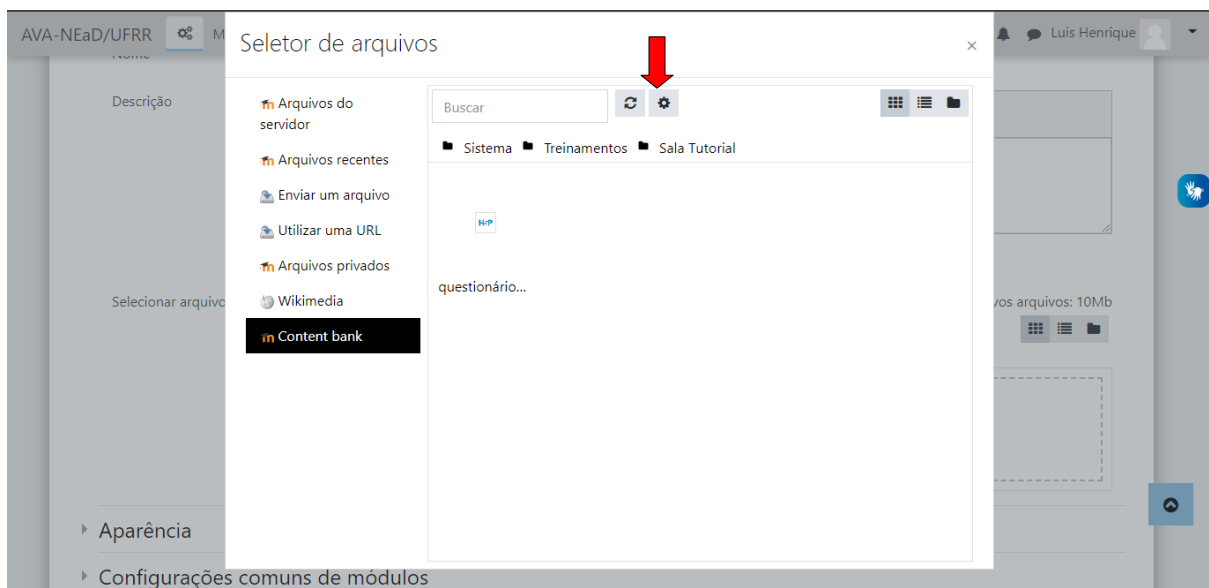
AVA-NEaD/UFRR M

Luis Henrique

Descrição

Selecionar arquivo

vos arquivos: 10Mb

Seletor de arquivos ×

Arquivos do servidor

Arquivos recentes

Enviar um arquivo

Utilizar uma URL

Arquivos privados

Wikimedia

Content bank

Buscar

Sistema Treinamentos Sala Tutorial

H-P

questionário...

Aparência

Configurações comuns de módulos